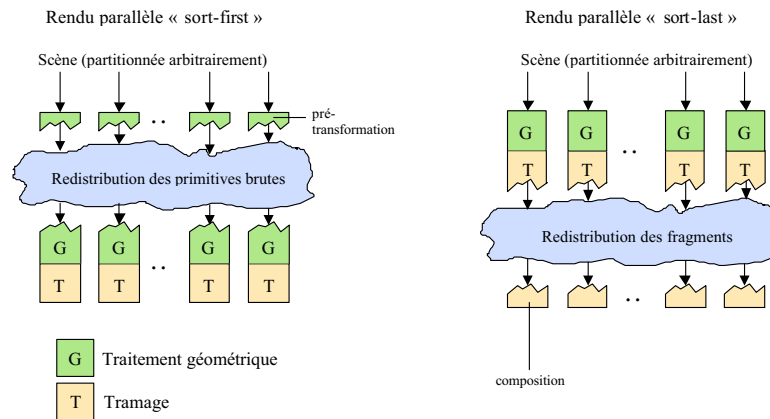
Rendu parallèle « sort-first »

Scène (partitionnée arbitrairement)

..

pré-transformation

Redistribution des primitives brutes

G G G G

T T .. T T

G Traitement géométrique

T Tramage

Rendu parallèle « sort-last »

Scène (partitionnée arbitrairement)

G G G G

T T .. T T

Redistribution des fragments

..

composition